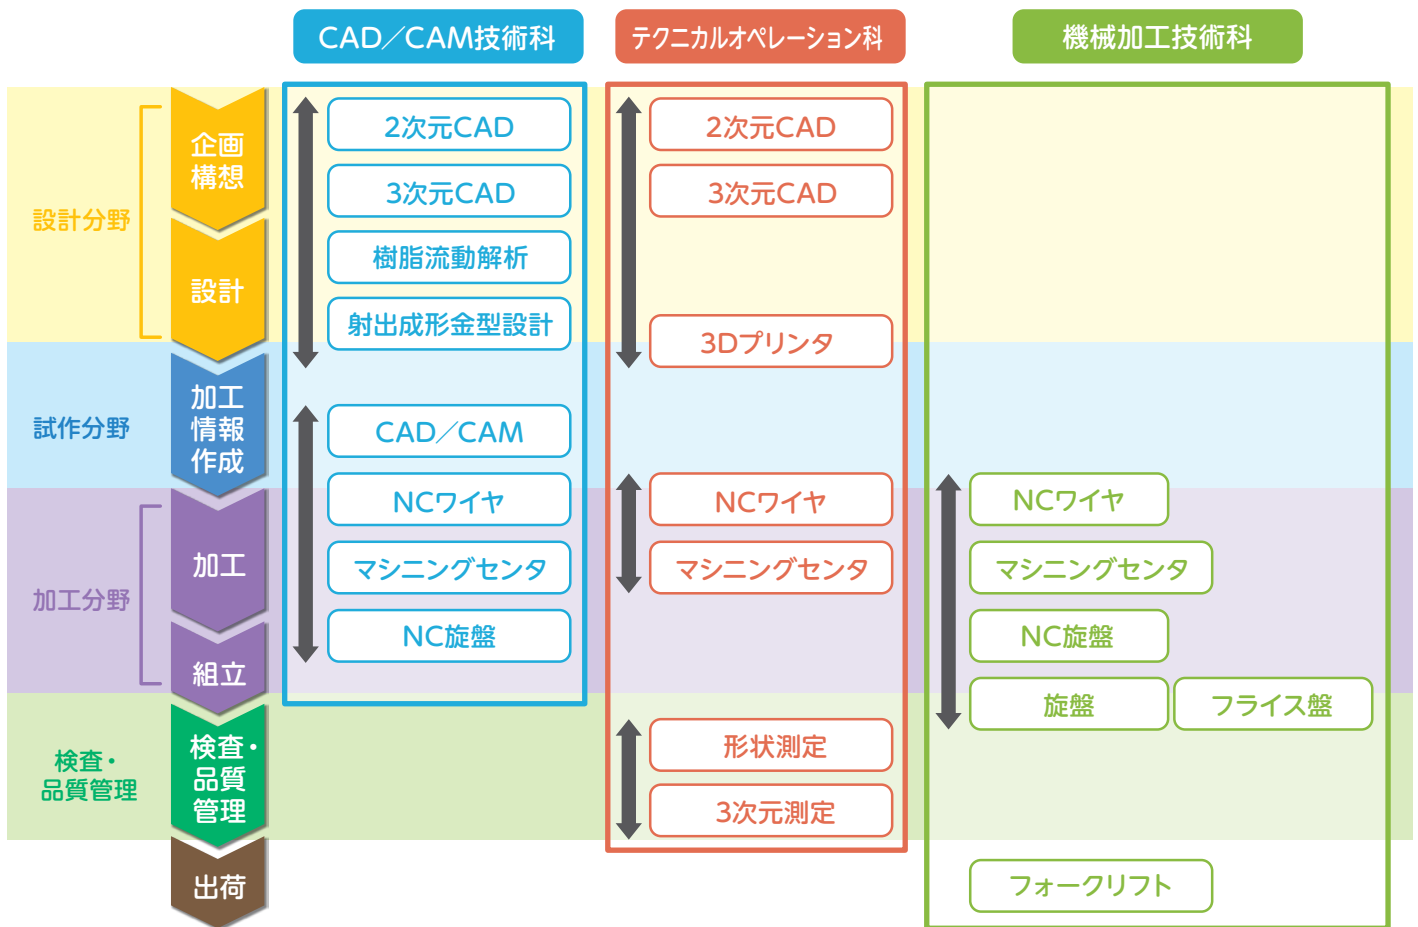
CAD／CAM技術科

テクニカルオペレーション科

機械加工技術科

設計分野

企画構想

設計

試作分野

加工情報作成

加工分野

加工

組立

検査・品質管理

検査・品質管理

出荷

2次元CAD

3次元CAD

樹脂流動解析

射出成形金型設計

CAD／CAM

NCワイヤ

マシニングセンタ

NC旋盤

2次元CAD

3次元CAD

3Dプリンタ

NCワイヤ

マシニングセンタ

形状測定

3次元測定

NCワイヤ

マシニングセンタ

NC旋盤

旋盤

フライス盤

フォークリフト